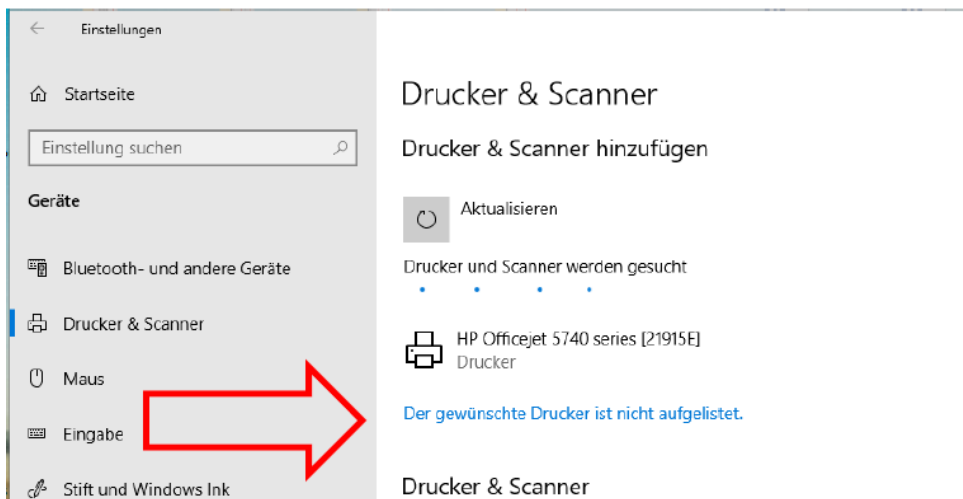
Einstellungen

Startseite

Einstellung suchen

Geräte

Bluetooth- und andere Geräte

Drucker & Scanner

Maus

Eingabe

Stift und Windows Ink

Drucker & Scanner

Drucker & Scanner hinzufügen

Aktualisieren

Drucker und Scanner werden gesucht

HP Officejet 5740 series [21915E]
Drucker

Der gewünschte Drucker ist nicht aufgelistet.

Drucker & Scanner